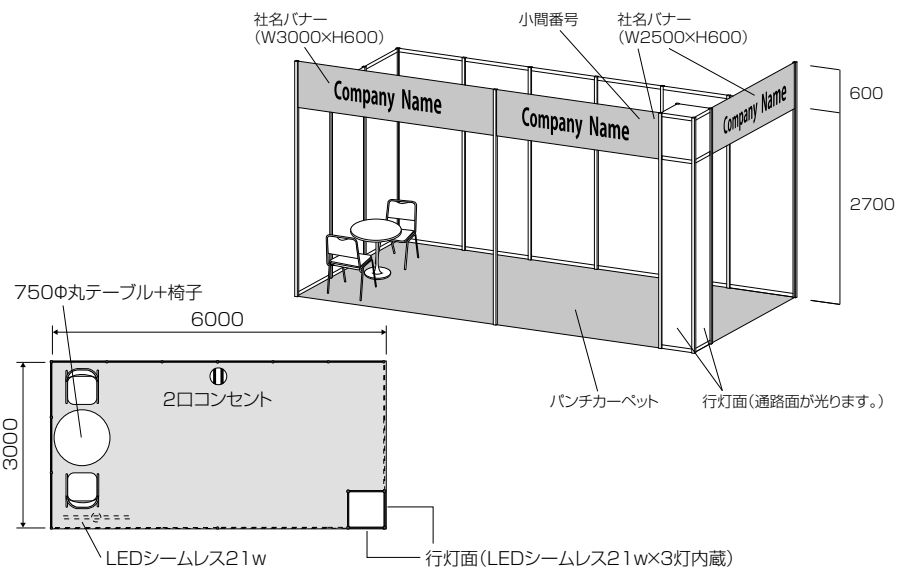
社名バナー
(W3000×H600)

小間番号

社名バナー
(W2500×H600)

Company Name

Company Name

Company Name

600

2700

750Φ丸テーブル+椅子

6000

3000

2口コンセント

パンチカーペット

行灯面(通路面が光ります。)

LEDシームレス21w

行灯面(LEDシームレス21w×3灯内蔵)